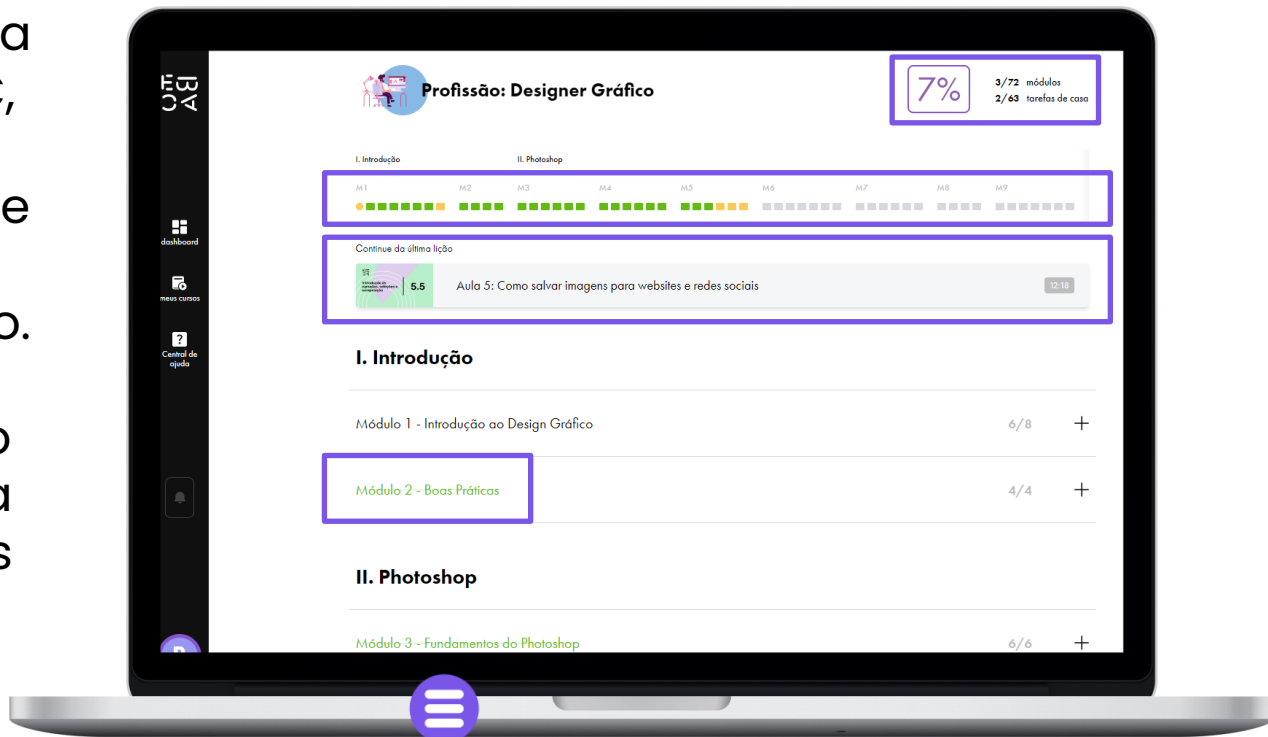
a
,
e
o.
o
a
s

OTT AI

dashboard
meus cursos
Central de ajuda

Profissão: Designer Gráfico

7%
3/72 módulos
2/63 tarefas de casa

I. Introdução
II. Photoshop

M1 M2 M3 M4 M5 M6 M7 M8 M9

Continue da última lição

5.5
Aula 5: Como salvar imagens para websites e redes sociais
12:18

I. Introdução

Módulo 1 - Introdução ao Design Gráfico
6/8
+

Módulo 2 - Boas Práticas
4/4
+

II. Photoshop

Módulo 3 - Fundamentos do Photoshop
6/6
+